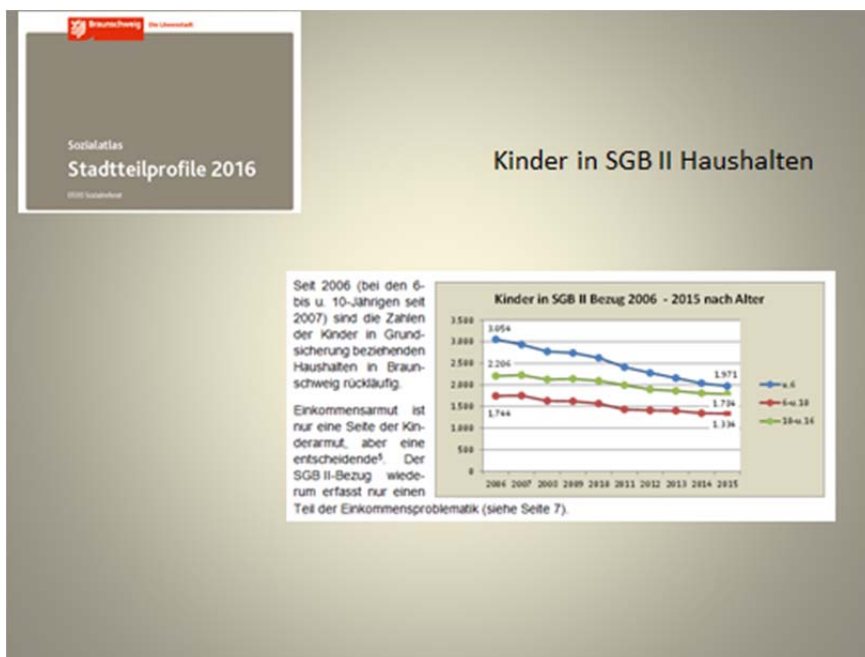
Braunschweig Die Löwenstadt

Sozialatlas

Stadtteilprofile 2016

0500 Sozialreferat

Kinder in SGB II Haushalten

Seit 2006 (bei den 6- bis u. 10-Jährigen seit 2007) sind die Zahlen der Kinder in Grundsicherung beziehenden Haushalten in Braunschweig rückläufig.

Einkommensarmut ist nur eine Seite der Kinderarmut, aber eine entscheidende⁵. Der SGB II-Bezug wiederum erfasst nur einen Teil der Einkommensproblematik (siehe Seite 7).

Kinder in SGB II Bezug 2006 - 2015 nach Alter

3.500
3.000
2.500
2.000
1.500
1.000
500
0

3.054
2.206
1.744
1.971
1.784
1.336

2006 2007 2008 2009 2010 2011 2012 2013 2014 2015

u.6
6-u.10
10-u.14